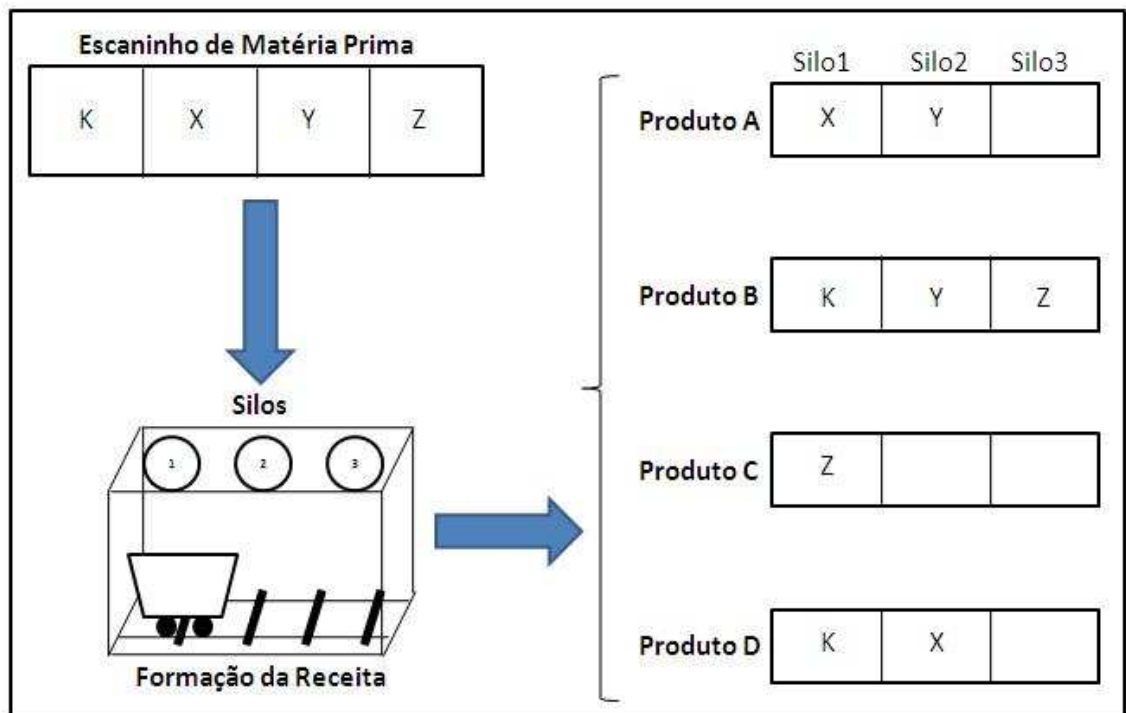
Escaninho de Matéria Prima

| K | X | Y | Z |
|---|---|---|---|

Silos

1 2 3

Formação da Receita

| | Silo1 | Silo2 | Silo3 |
|---|---|---|---|
| Produto A | X | Y | |
| Produto B | K | Y | Z |
| Produto C | Z | | |
| Produto D | K | X | |